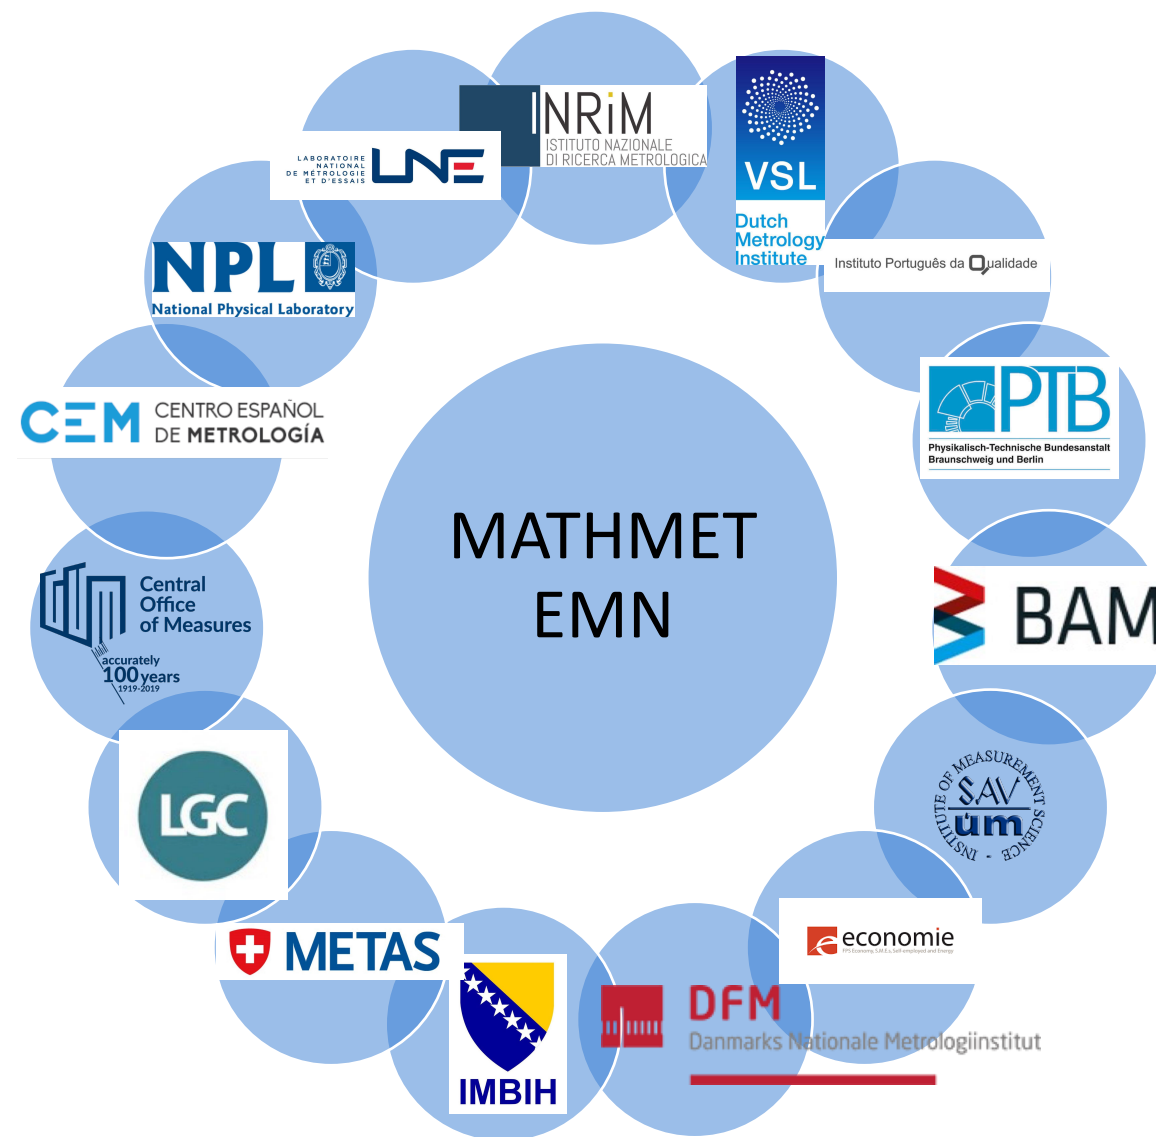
INRIM
ISTITUTO NAZIONALE
DI RICERCA METROLOGICA

VSL
Dutch
Metrology
Institute

Instituto Português da Qualidade

PTB
Physikalisch-Technische Bundesanstalt
Braunschweig und Berlin

BAM

INSTITUTE OF MEASUREMENT SCIENCE
SAV
úm

economie
FPS Economy, S.M.E.s, Self-employed and Energy

DFM
Danmarks Nationale Metrologiinstitut

IMBIH

METAS

LGC

Central
Office
of Measures
accurately
100 years
1919-2019

CEM CENTRO ESPAÑOL
DE METROLOGÍA

NPL
National Physical Laboratory

LABORATOIRE
NATIONAL
DE MÉTROLOGIE
ET D'ESSAIS
LNE

MATHMET
EMN